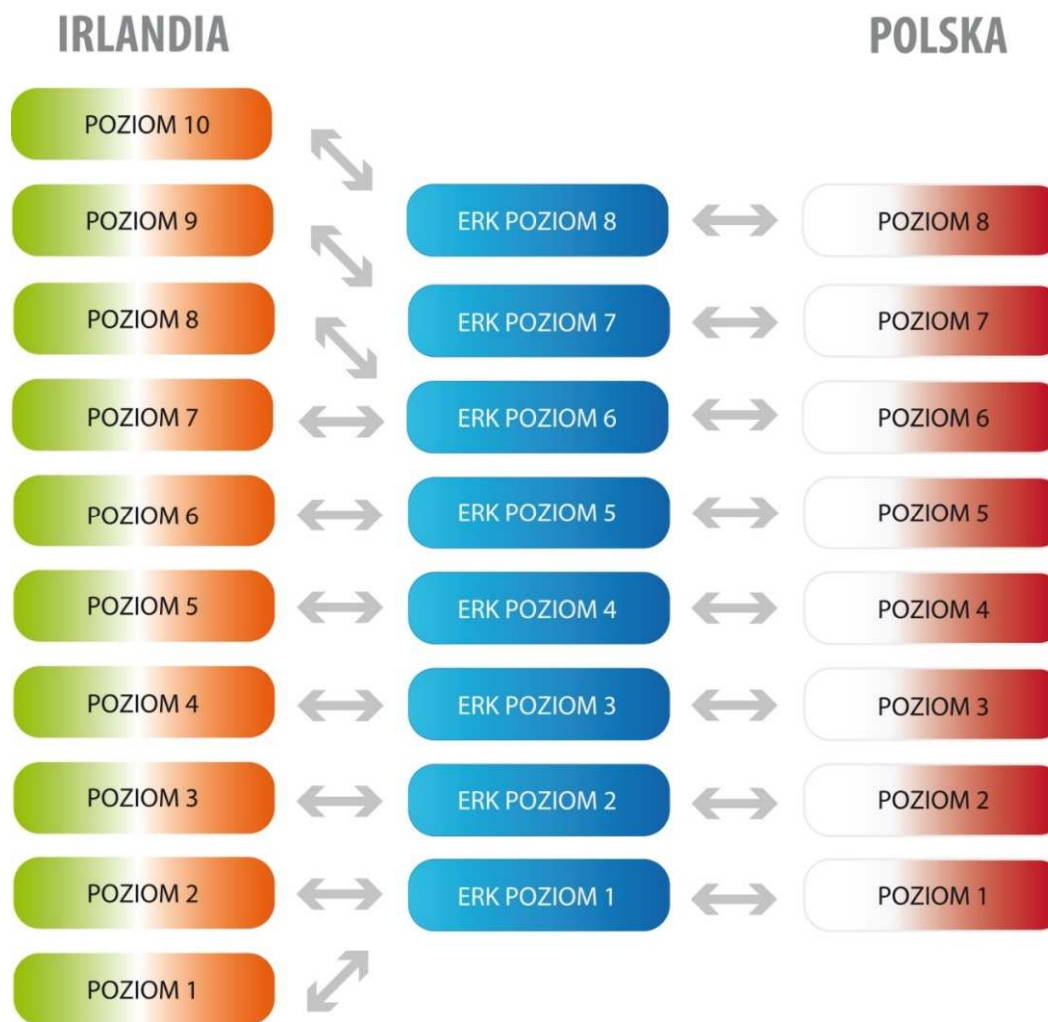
IRLANDIA

POLSKA

POZIOM 10

POZIOM 9

ERK POZIOM 8

POZIOM 8

POZIOM 8

ERK POZIOM 7

POZIOM 7

POZIOM 7

ERK POZIOM 6

POZIOM 6

POZIOM 6

ERK POZIOM 5

POZIOM 5

POZIOM 5

ERK POZIOM 4

POZIOM 4

POZIOM 4

ERK POZIOM 3

POZIOM 3

POZIOM 3

ERK POZIOM 2

POZIOM 2

POZIOM 2

ERK POZIOM 1

POZIOM 1

POZIOM 1